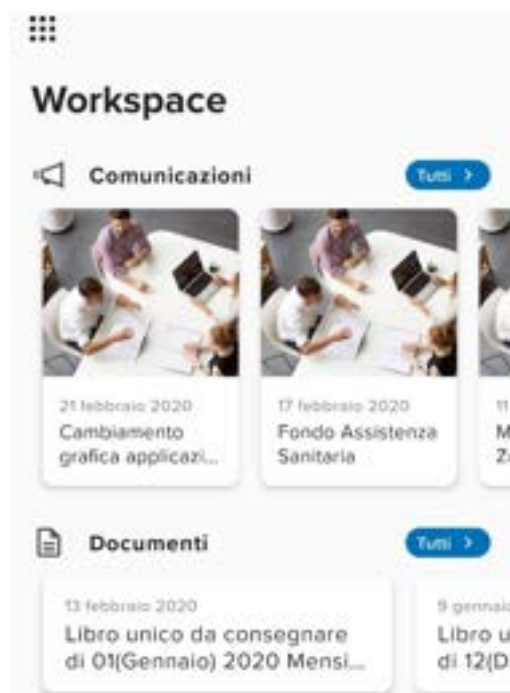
Workspace

Comunicazioni

Tutti >

21 febbraio 2020
Cambiamento grafica applicazi...

17 febbraio 2020
Fondo Assistenza Sanitaria

11
M
Z

Documenti

Tutti >

13 febbraio 2020
Libro unico da consegnare di 01(Gennaio) 2020 Mensi...

9 gennaio
Libro u
di 12(D